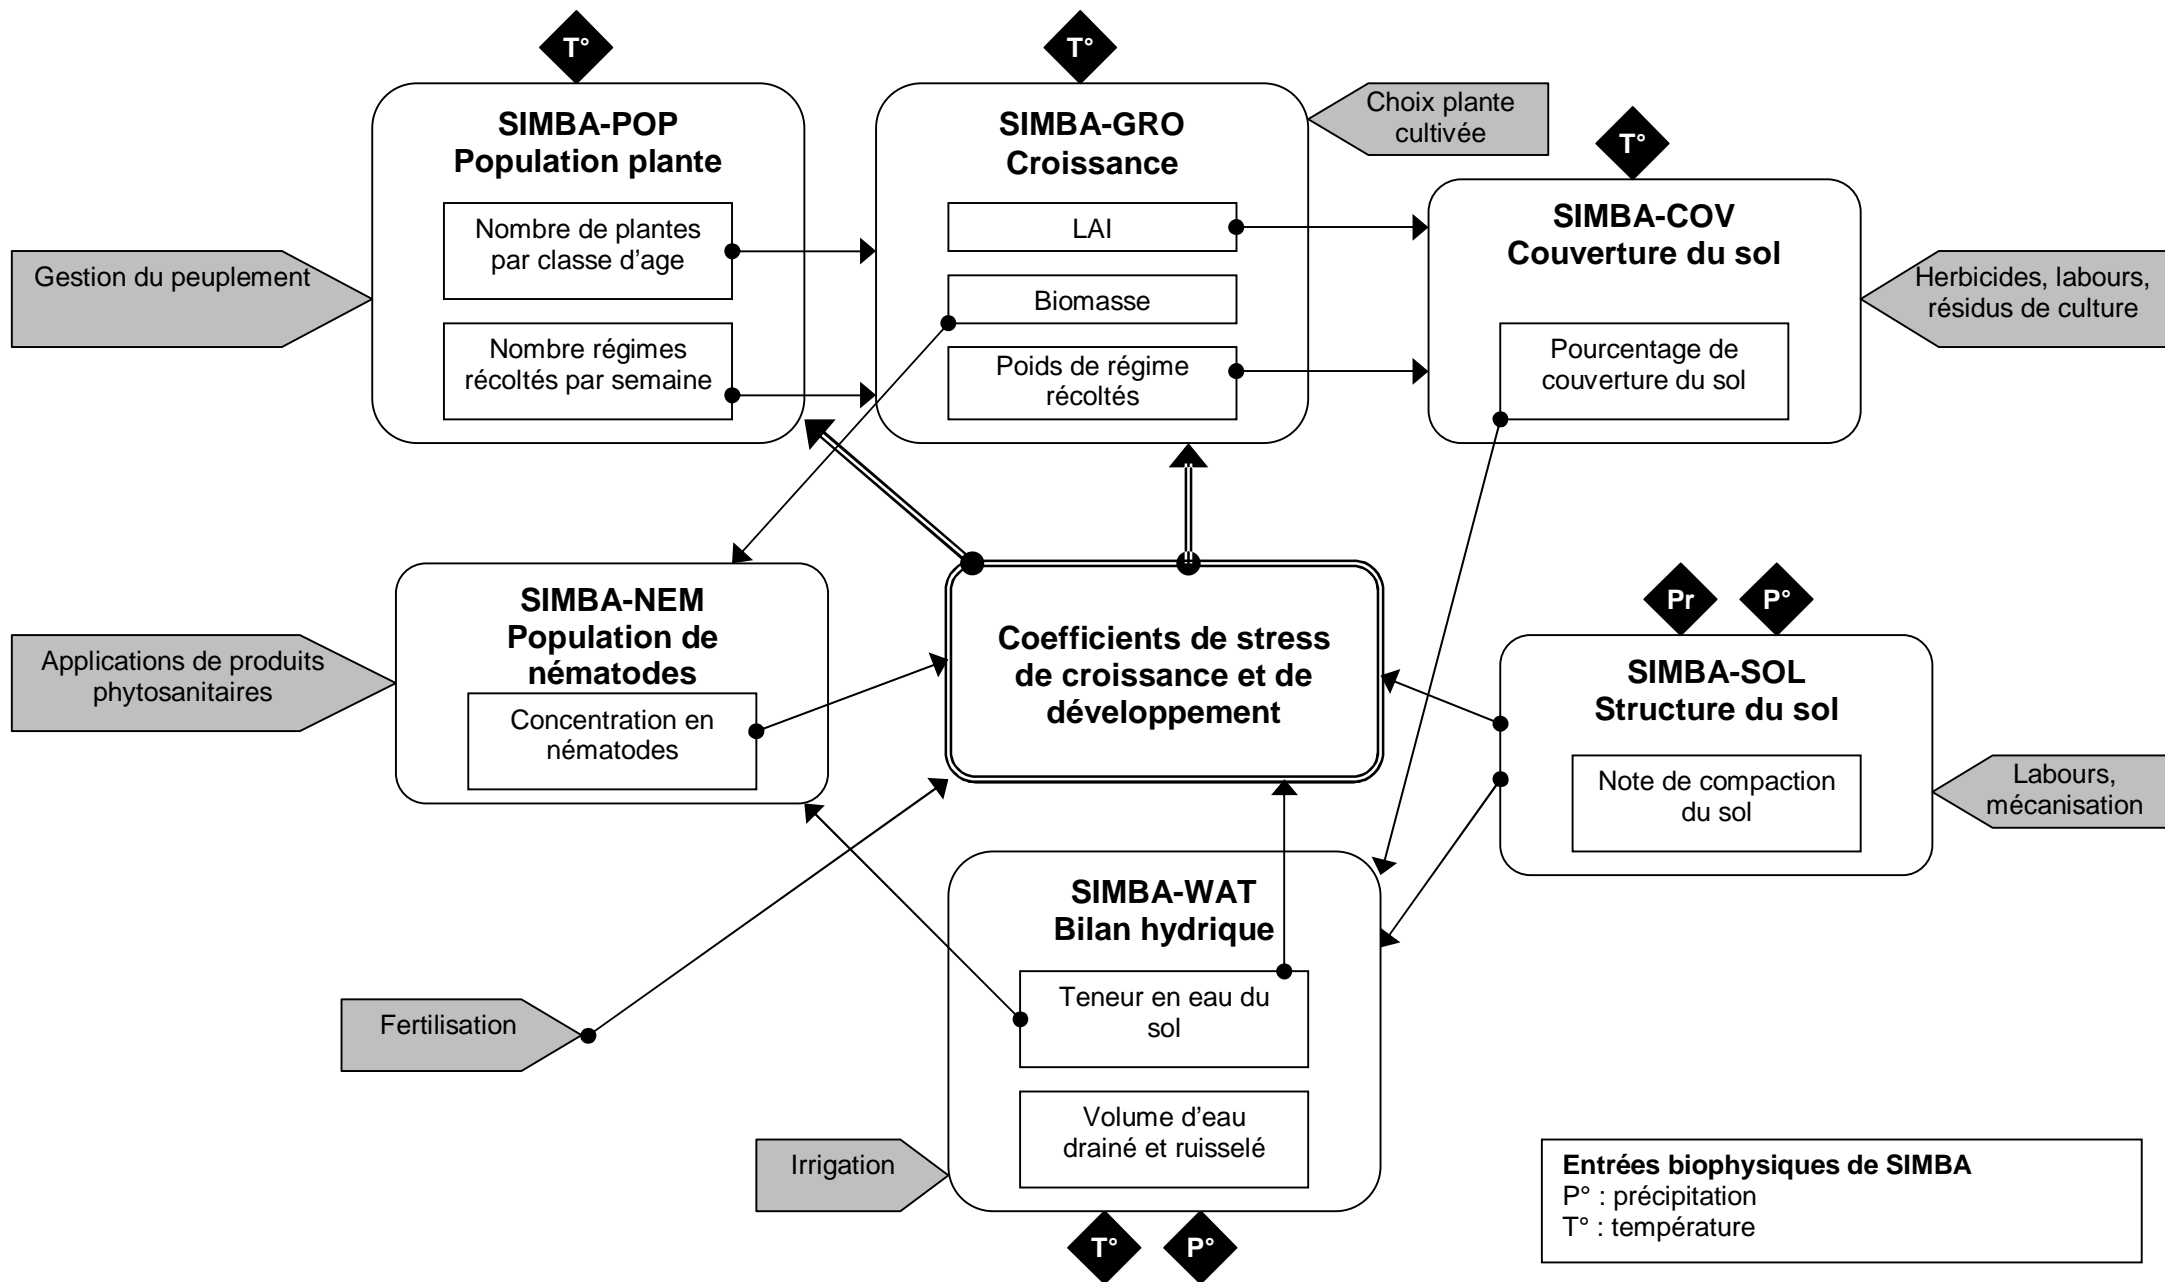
T°

SIMBA-POP
Population plante

Nombre de plantes par classe d'age

Nombre régimes récoltés par semaine

T°

SIMBA-GRO
Croissance

LAI

Biomasse

Poids de régime récoltés

Choix plante cultivée

T°

SIMBA-COV
Couverture du sol

Pourcentage de couverture du sol

Gestion du peuplement

Herbicides, labours, résidus de culture

SIMBA-NEM
Population de nématodes

Concentration en nématodes

Applications de produits phytosanitaires

Coefficients de stress de croissance et de développement

Pr

P°

SIMBA-SOL
Structure du sol

Note de compaction du sol

Labours, mécanisation

SIMBA-WAT
Bilan hydrique

Teneur en eau du sol

Volume d'eau drainé et ruisselé

Fertilisation

Irrigation

T°

P°

Entrées biophysiques de SIMBA
P° : précipitation
T° : température